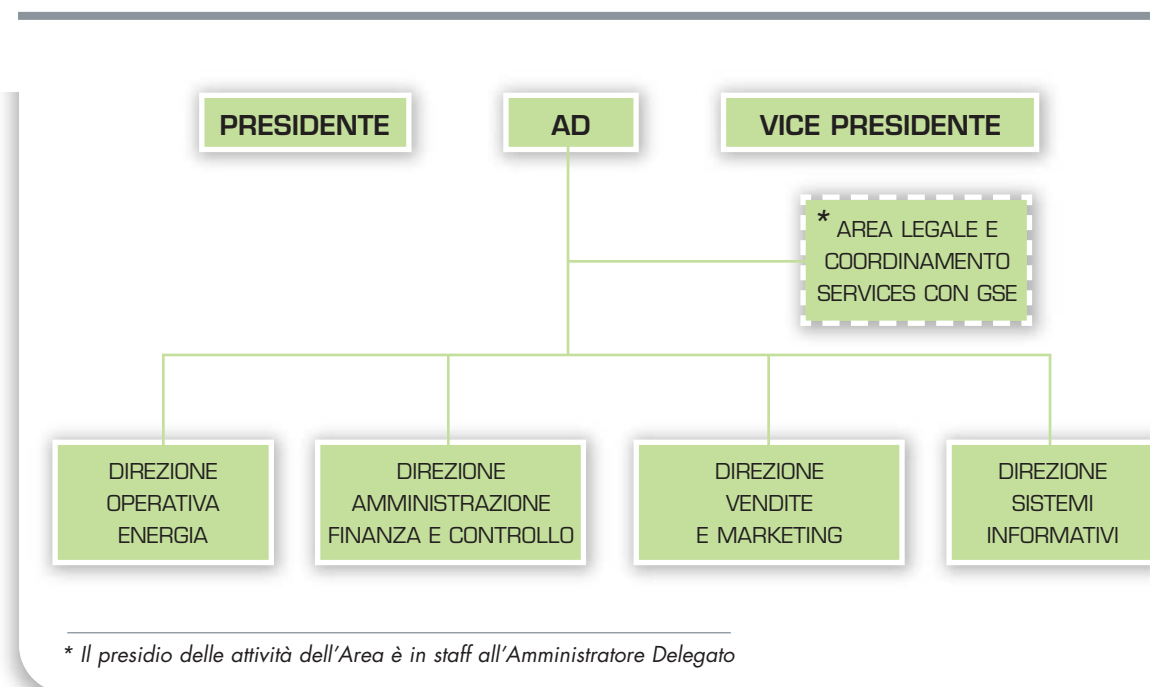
PRESIDENTE

AD

VICE PRESIDENTE

* AREA LEGALE E COORDINAMENTO SERVICES CON GSE

DIREZIONE OPERATIVA ENERGIA

DIREZIONE AMMINISTRAZIONE FINANZA E CONTROLLO

DIREZIONE VENDITE E MARKETING

DIREZIONE SISTEMI INFORMATIVI

* Il presidio delle attività dell'Area è in staff all'Amministratore Delegato